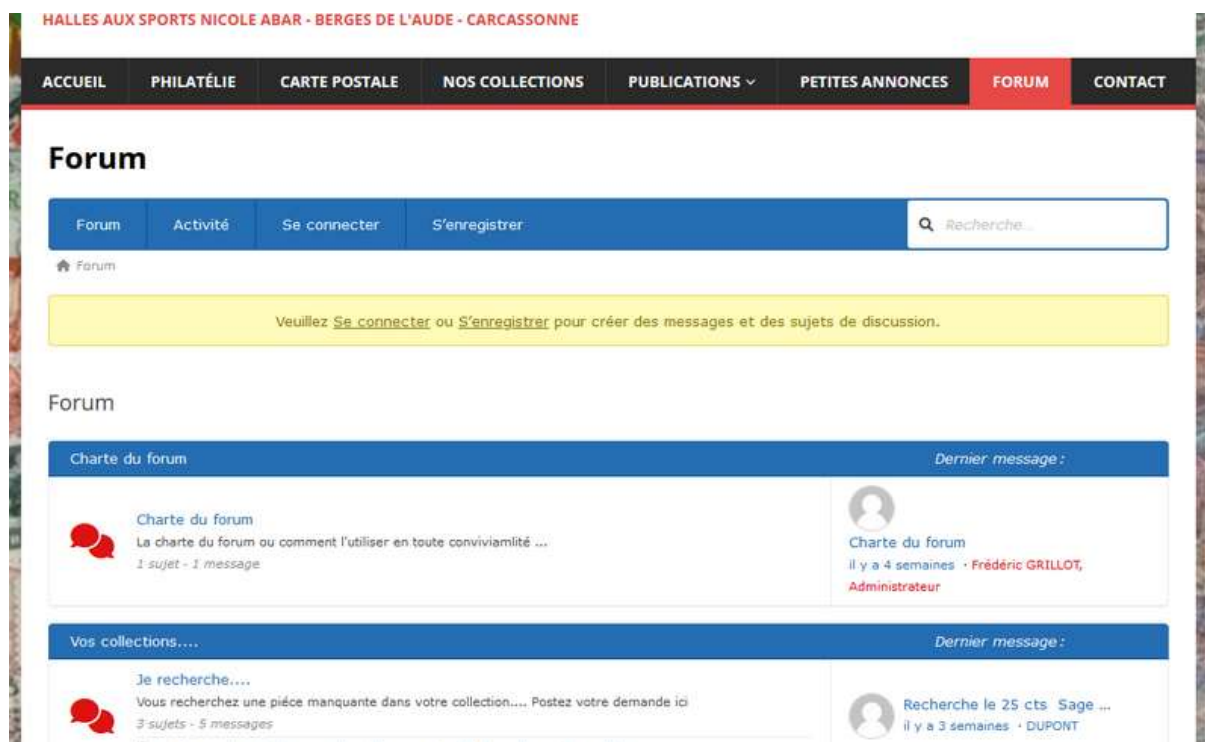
HALLES AUX SPORTS NICOLE ABAR - BERGES DE L'AUDE - CARCASSONNE

ACCUEIL | PHILATÉLIE | CARTE POSTALE | NOS COLLECTIONS | PUBLICATIONS | PETITES ANNONCES | FORUM | CONTACT

Forum

Forum | Activité | Se connecter | S'enregistrer | Recherche...

Forum

Veuillez Se connecter ou S'enregistrer pour créer des messages et des sujets de discussion.

Forum

Charte du forum | Dernier message :

Charte du forum
La charte du forum ou comment l'utiliser en toute conviviamlité ...
1 sujet - 1 message

Charte du forum
il y a 4 semaines · Frédéric GRILLOT, Administrateur

Vos collections.... | Dernier message :

Je recherche....
Vous recherchez une piéce manquante dans votre collection.... Postez votre demande ici
3 sujets - 5 messages

Recherche le 25 cts Sage ...
il y a 3 semaines · DUPONT